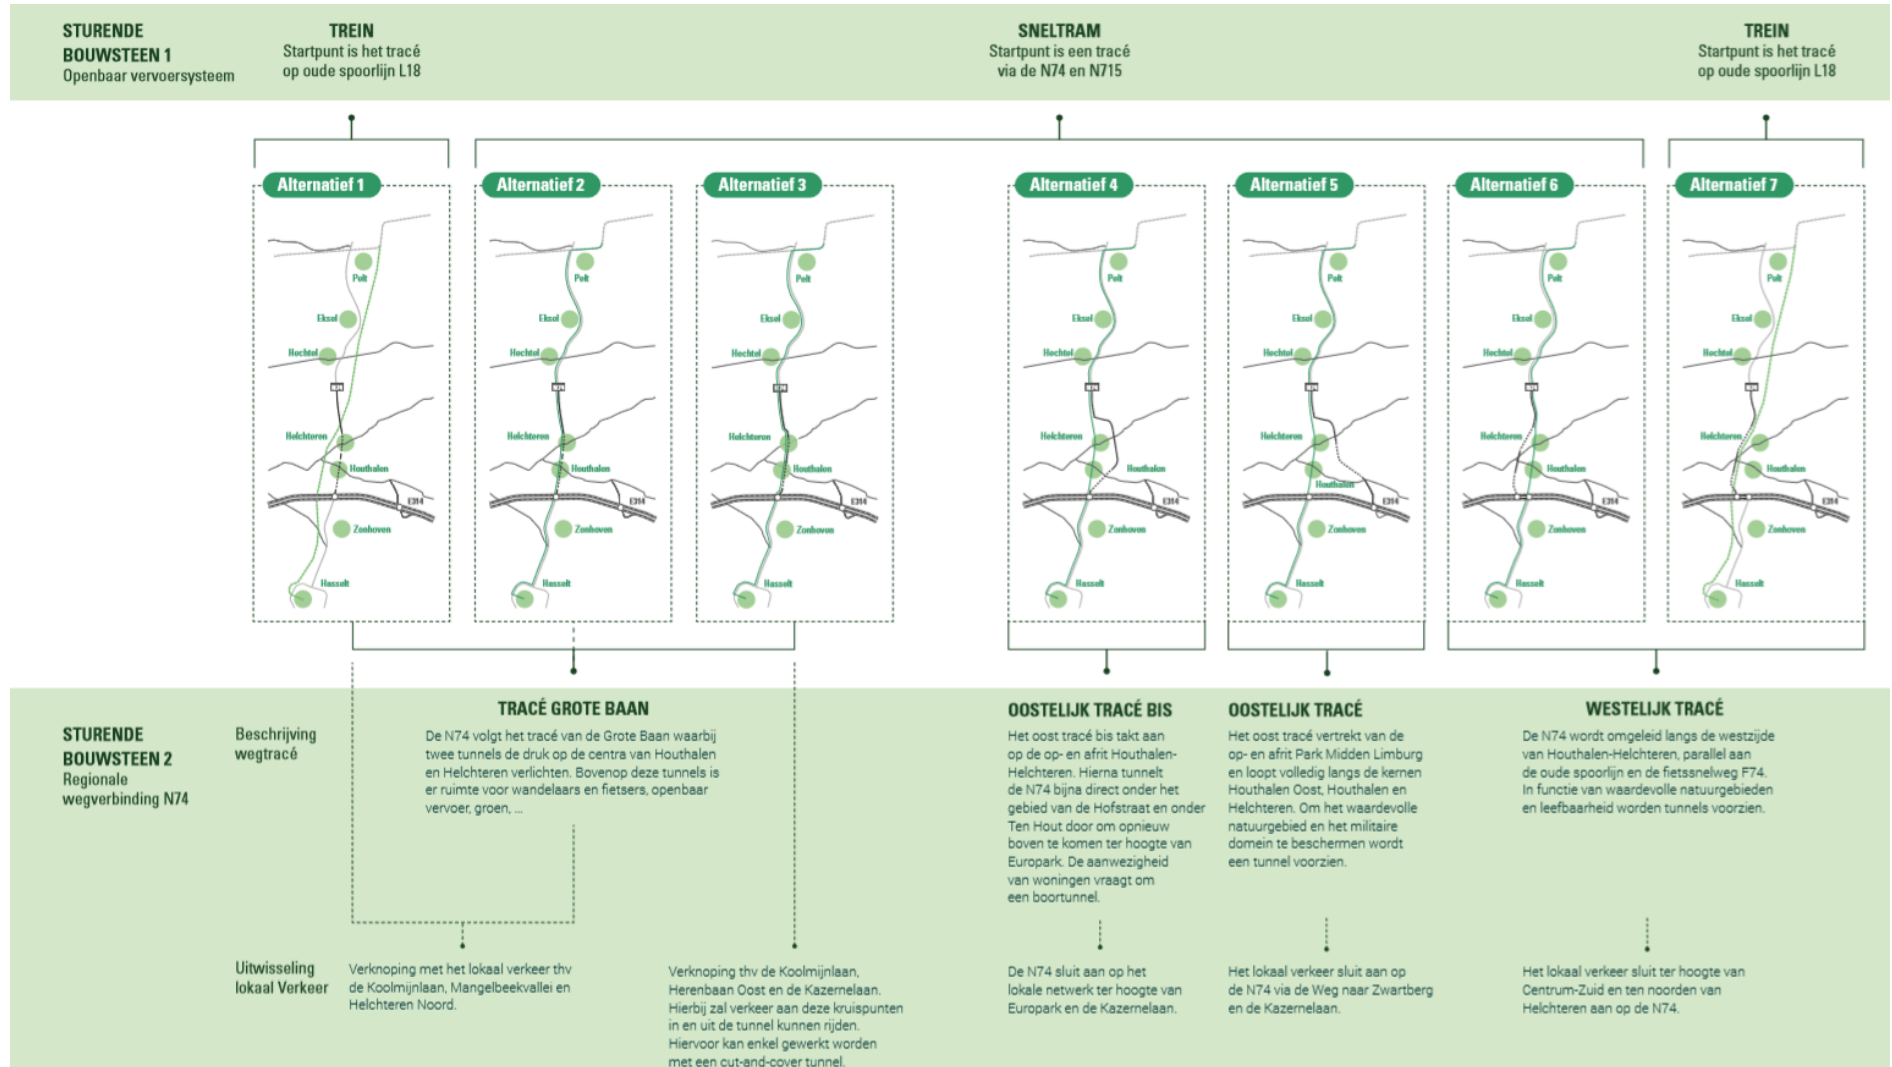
STURENDE BOUWSTEEN 1
Openbaar vervoersysteem

TREIN
Startpunt is het tracé op oude spoorlijn L18

SNELTRAM
Startpunt is een tracé via de N74 en N715

TREIN
Startpunt is het tracé op oude spoorlijn L18

Alternatief 1
Pelt Eksel Hechtel N74 Helchteren Houthalen E314 Zonhoven Hasselt

Alternatief 2
Pelt Eksel Hechtel N74 Helchteren Houthalen E314 Zonhoven Hasselt

Alternatief 3
Pelt Eksel Hechtel N74 Helchteren Houthalen E314 Zonhoven Hasselt

Alternatief 4
Pelt Eksel Hechtel N74 Helchteren Houthalen E314 Zonhoven Hasselt

Alternatief 5
Pelt Eksel Hechtel N74 Helchteren Houthalen Houthalen E314 Zonhoven Hasselt

Alternatief 6
Pelt Eksel Hechtel N74 Helchteren Houthalen E314 Zonhoven Hasselt

Alternatief 7
Pelt Eksel Hechtel N74 Helchteren Houthalen E314 Zonhoven Hasselt

STURENDE BOUWSTEEN 2
Regionale wegverbinding N74

Beschrijving wegtracé

TRACÉ GROTE BAAN
De N74 volgt het tracé van de Grote Baan waarbij twee tunnels de druk op de centra van Houthalen en Helchteren verlichten. Bovenop deze tunnels is er ruimte voor wandelaars en fietsers, openbaar vervoer, groen, ...

OOSTELIJK TRACÉ BIS
Het oost tracé bis takt aan op de op- en afrit Houthalen-Helchteren. Hierna tunnelt de N74 bijna direct onder het gebied van de Hofstraat en onder Ten Hout door om opnieuw boven te komen ter hoogte van Europark. De aanwezigheid van woningen vraagt om een boortunnel.

OOSTELIJK TRACÉ
Het oost tracé vertrekt van de op- en afrit Park Midden Limburg en loopt volledig langs de kernen Houthalen Oost, Houthalen en Helchteren. Om het waardevolle natuurgebied en het militaire domein te beschermen wordt een tunnel voorzien.

WESTELIJK TRACÉ
De N74 wordt omgeleid langs de westzijde van Houthalen-Helchteren, parallel aan de oude spoorlijn en de fietssnelweg F74. In functie van waardevolle natuurgebieden en leefbaarheid worden tunnels voorzien.

Uitwisseling lokaal Verkeer

Verknoping met het lokaal verkeer thv de Koolmijnlaan, Mangelbeekvallei en Helchteren Noord.

Verknoping thv de Koolmijnlaan, Herenbaan Oost en de Kazernelaan. Hierbij zal verkeer aan deze kruispunten in en uit de tunnel kunnen rijden. Hiervoor kan enkel gewerkt worden met een cut-and-cover tunnel.

De N74 sluit aan op het lokale netwerk ter hoogte van Europark en de Kazernelaan.

Het lokaal verkeer sluit aan op de N74 via de Weg naar Zwartberg en de Kazernelaan.

Het lokaal verkeer sluit ter hoogte van Centrum-Zuid en ten noorden van Helchteren aan op de N74.